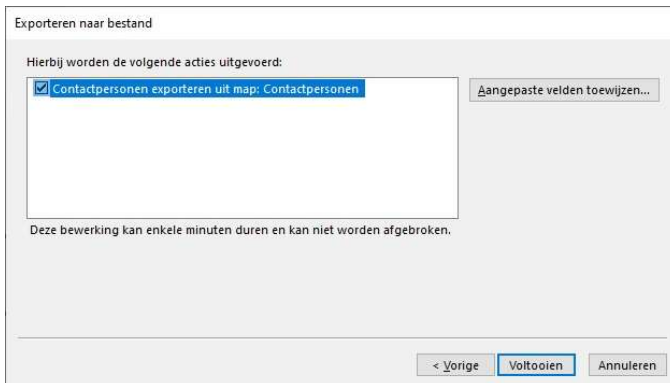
Exporteren naar bestand

Hierbij worden de volgende acties uitgevoerd:

Contactpersonen exporteren uit map: Contactpersonen

Aangepaste velden toewijzen...

Deze bewerking kan enkele minuten duren en kan niet worden afgebroken.

< Vorige

Voltooien

Annuleren